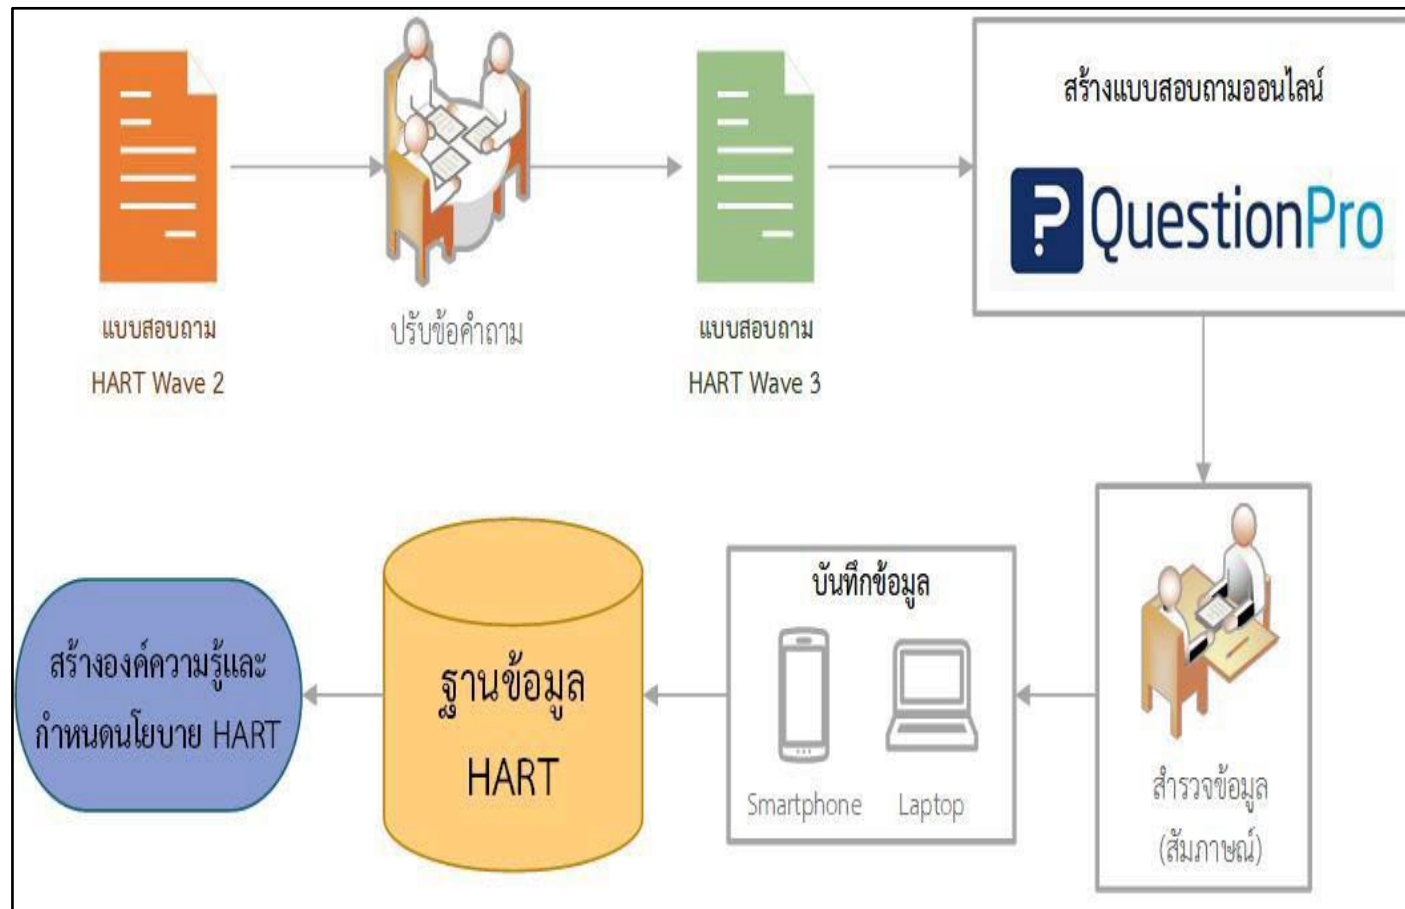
แบบสอบถาม HART Wave 2

ปรับข้อคำถาม

แบบสอบถาม HART Wave 3

สร้างแบบสอบถามออนไลน์

QuestionPro

สำรวจข้อมูล (สัมภาษณ์)

บันทึกข้อมูล

Smartphone

Laptop

ฐานข้อมูล HART

สร้างองค์ความรู้และกำหนดนโยบาย HART